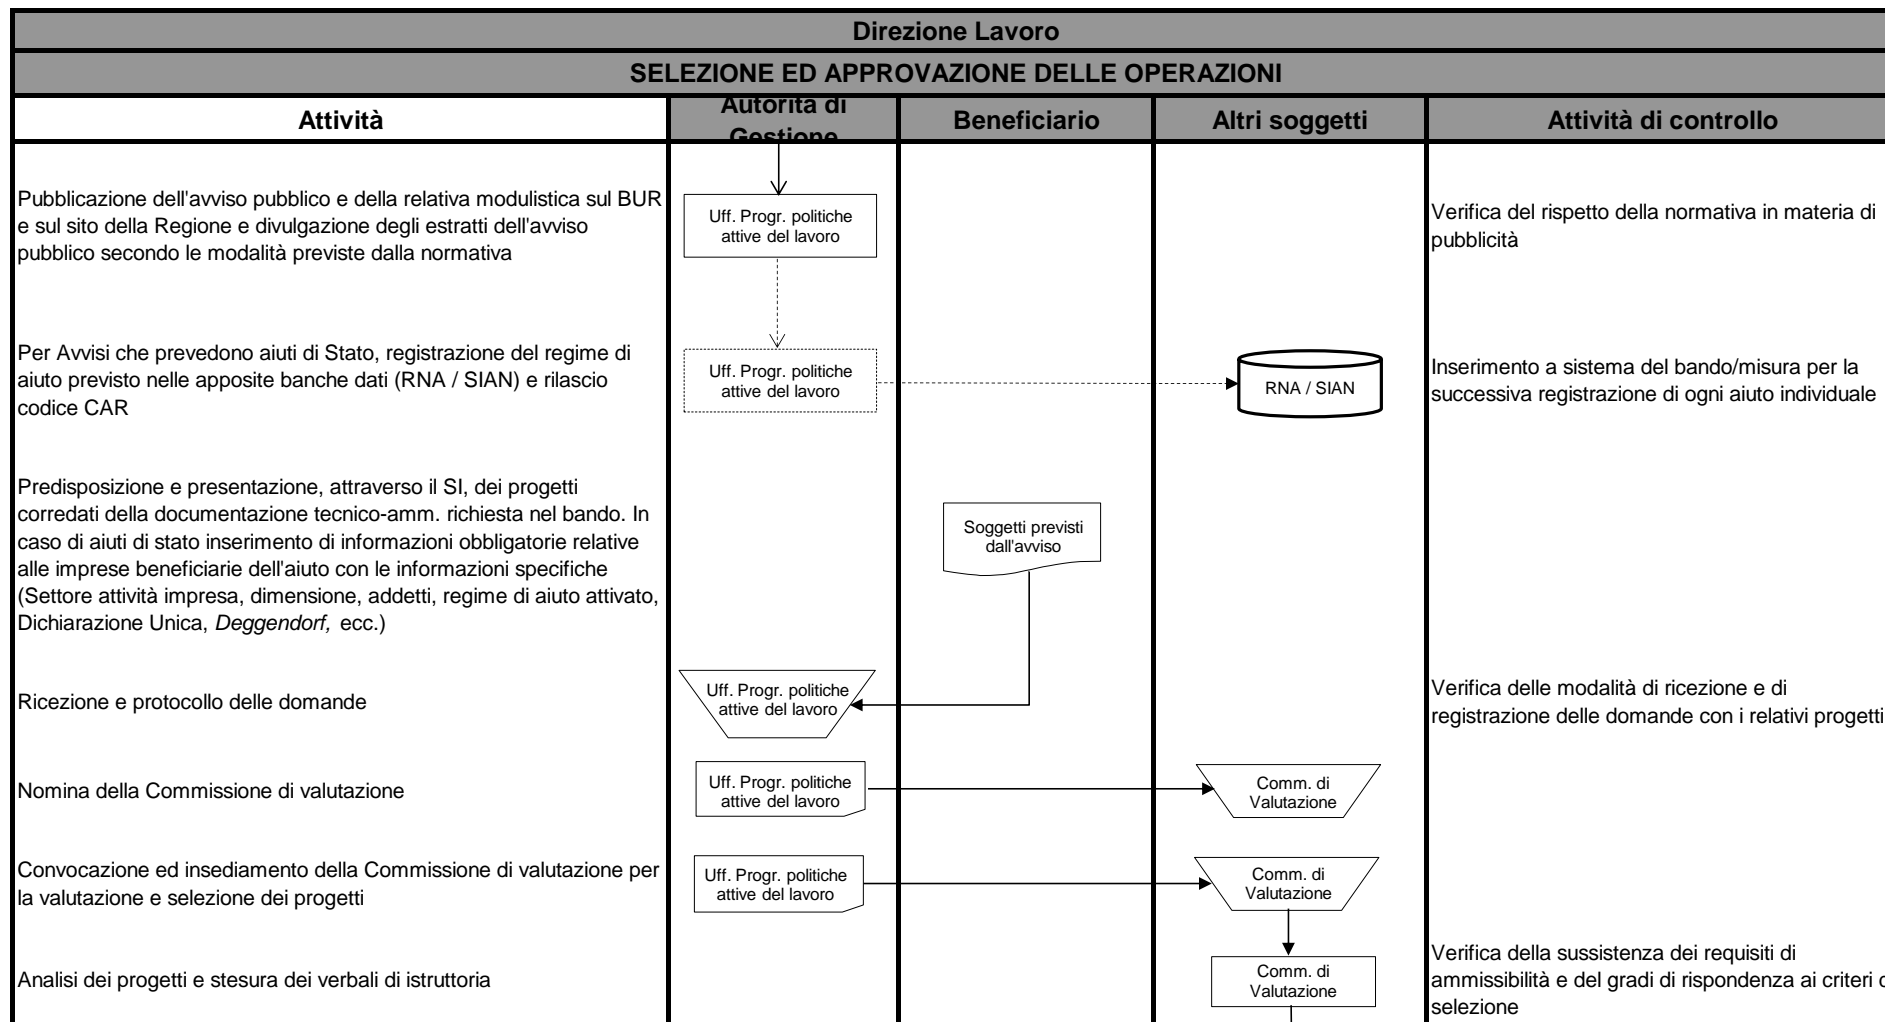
Direzione Lavoro

SELEZIONE ED APPROVAZIONE DELLE OPERAZIONI

| Attività | Autorità di Gestione | Beneficiario | Altri soggetti | Attività di controllo |
|---|---|---|---|---|
| Pubblicazione dell'avviso pubblico e della relativa modulistica sul BUR e sul sito della Regione e divulgazione degli estratti dell'avviso pubblico secondo le modalità previste dalla normativa | Uff. Progr. politiche attive del lavoro | | | Verifica del rispetto della normativa in materia di pubblicità |
| Per Avvisi che prevedono aiuti di Stato, registrazione del regime di aiuto previsto nelle apposite banche dati (RNA / SIAN) e rilascio codice CAR | Uff. Progr. politiche attive del lavoro | | RNA / SIAN | Inserimento a sistema del bando/misura per la successiva registrazione di ogni aiuto individuale |
| Predisposizione e presentazione, attraverso il SI, dei progetti corredati della documentazione tecnico-amm. richiesta nel bando. In caso di aiuti di stato inserimento di informazioni obbligatorie relative alle imprese beneficiarie dell'aiuto con le informazioni specifiche (Settore attività impresa, dimensione, addetti, regime di aiuto attivato, Dichiarazione Unica, *Deggendorf,* ecc.) | | Soggetti previsti dall'avviso | | |
| Ricezione e protocollo delle domande | Uff. Progr. politiche attive del lavoro | | | Verifica delle modalità di ricezione e di registrazione delle domande con i relativi progetti |
| Nomina della Commissione di valutazione | Uff. Progr. politiche attive del lavoro | | Comm. di Valutazione | |
| Convocazione ed insediamento della Commissione di valutazione per la valutazione e selezione dei progetti | Uff. Progr. politiche attive del lavoro | | Comm. di Valutazione | |
| Analisi dei progetti e stesura dei verbali di istruttoria | | | Comm. di Valutazione | Verifica della sussistenza dei requisiti di ammissibilità e del gradi di rispondenza ai criteri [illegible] selezione |